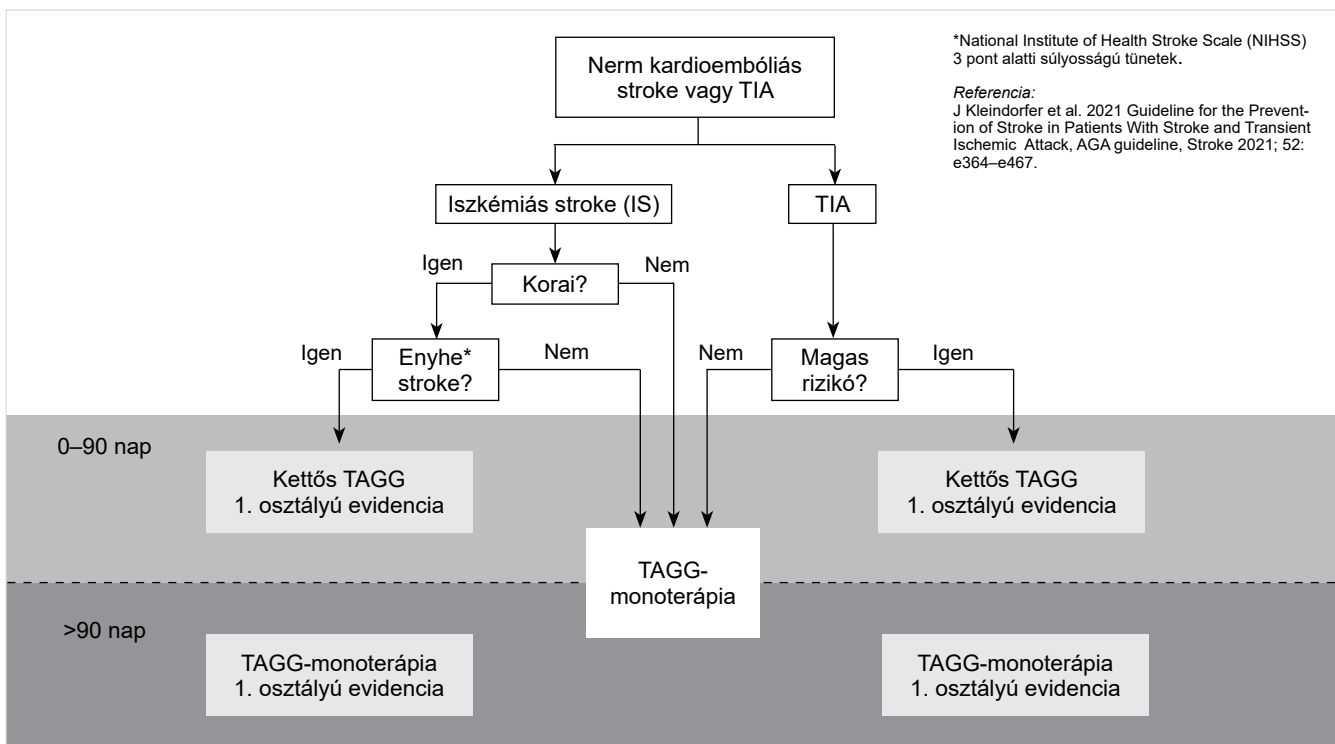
Nerm kardioembóliás stroke vagy TIA

*National Institute of Health Stroke Scale (NIHSS) 3 pont alatti súlyosságú tünetek.

*Referencia:*
J Kleindorfer et al. 2021 Guideline for the Prevention of Stroke in Patients With Stroke and Transient Ischemic Attack, AGA guideline, Stroke 2021; 52: e364–e467.

Iszkémiás stroke (IS)

TIA

Igen

Korai?

Nem

Igen

Enyhe* stroke?

Nem

Nem

Magas rizikó?

Igen

0–90 nap

Kettős TAGG
1. osztályú evidencia

Kettős TAGG
1. osztályú evidencia

TAGG-monoterápia

>90 nap

TAGG-monoterápia
1. osztályú evidencia

TAGG-monoterápia
1. osztályú evidencia